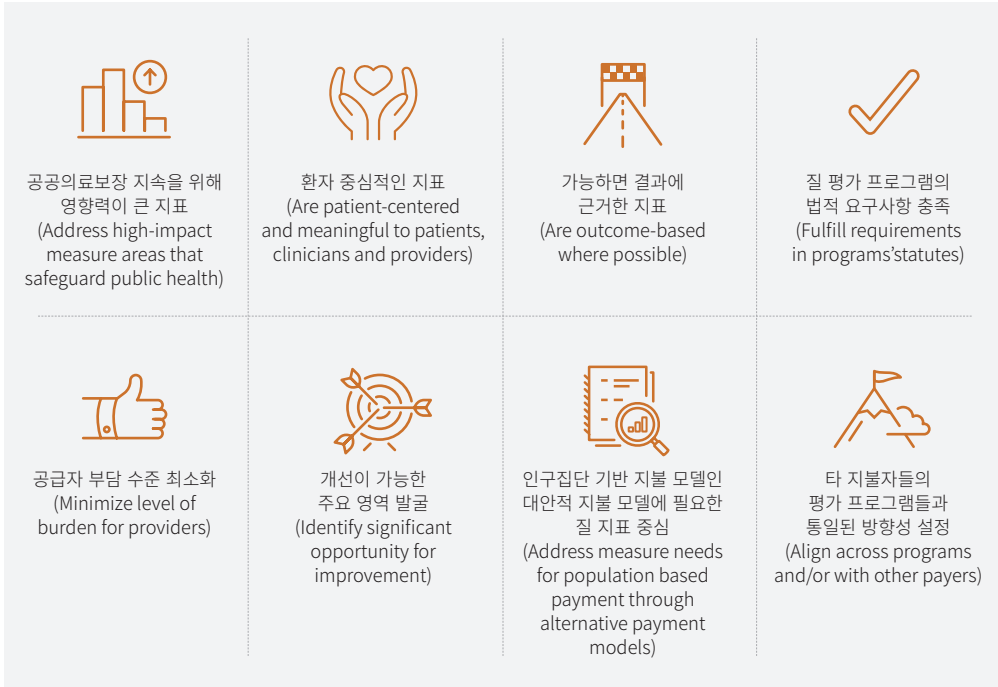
공공의료보장 지속을 위해 영향력이 큰 지표
(Address high-impact measure areas that safeguard public health)

환자 중심적인 지표
(Are patient-centered and meaningful to patients, clinicians and providers)

가능하면 결과에 근거한 지표
(Are outcome-based where possible)

질 평가 프로그램의 법적 요구사항 충족
(Fulfill requirements in programs'statutes)

공급자 부담 수준 최소화
(Minimize level of burden for providers)

개선이 가능한 주요 영역 발굴
(Identify significant opportunity for improvement)

인구집단 기반 지불 모델인 대안적 지불 모델에 필요한 질 지표 중심
(Address measure needs for population based payment through alternative payment models)

타 지불자들의 평가 프로그램들과 통일된 방향성 설정
(Align across programs and/or with other payers)